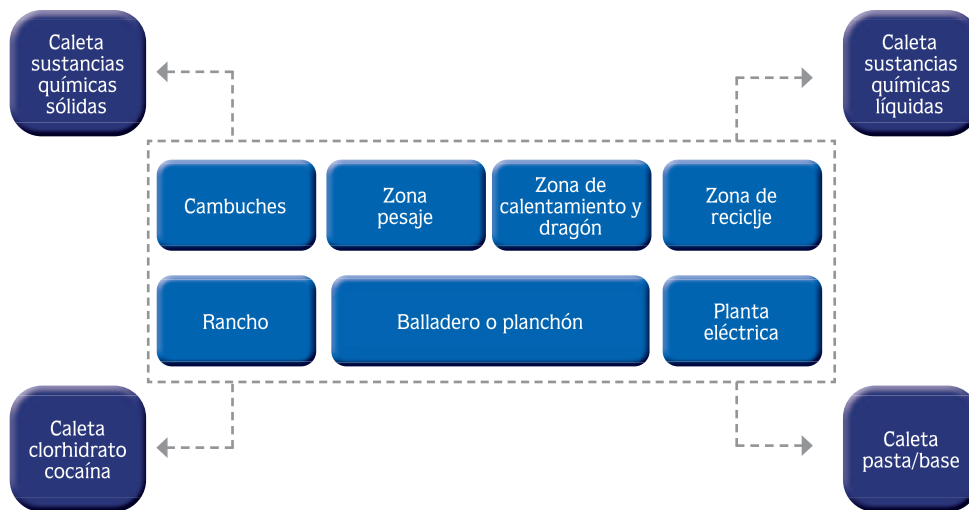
Caleta sustancias químicas sólidas

Caleta sustancias químicas líquidas

Cambuches

Zona pesaje

Zona de calentamiento y dragón

Zona de reciclje

Rancho

Balladero o planchón

Planta eléctrica

Caleta clorhidrato cocaína

Caleta pasta/base